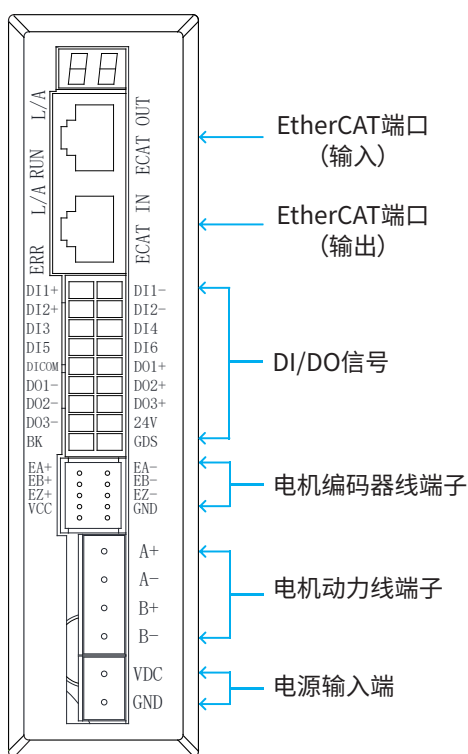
L/A
RUN
L/A
ERR
ECAT OUT
ECAT IN

EtherCAT端口
（输入）

EtherCAT端口
（输出）

| DI1+ | DI1- |
|---|---|
| DI2+ | DI2- |
| DI3 | DI4 |
| DI5 | DI6 |
| DICOM | DO1+ |
| DO1- | DO2+ |
| DO2- | DO3+ |
| DO3- | 24V |
| BK | GDS |

DI/DO信号

| EA+ | EA- |
|---|---|
| EB+ | EB- |
| EZ+ | EZ- |
| VCC | GND |

电机编码器线端子

A+
A-
B+
B-

电机动力线端子

VDC
GND

电源输入端